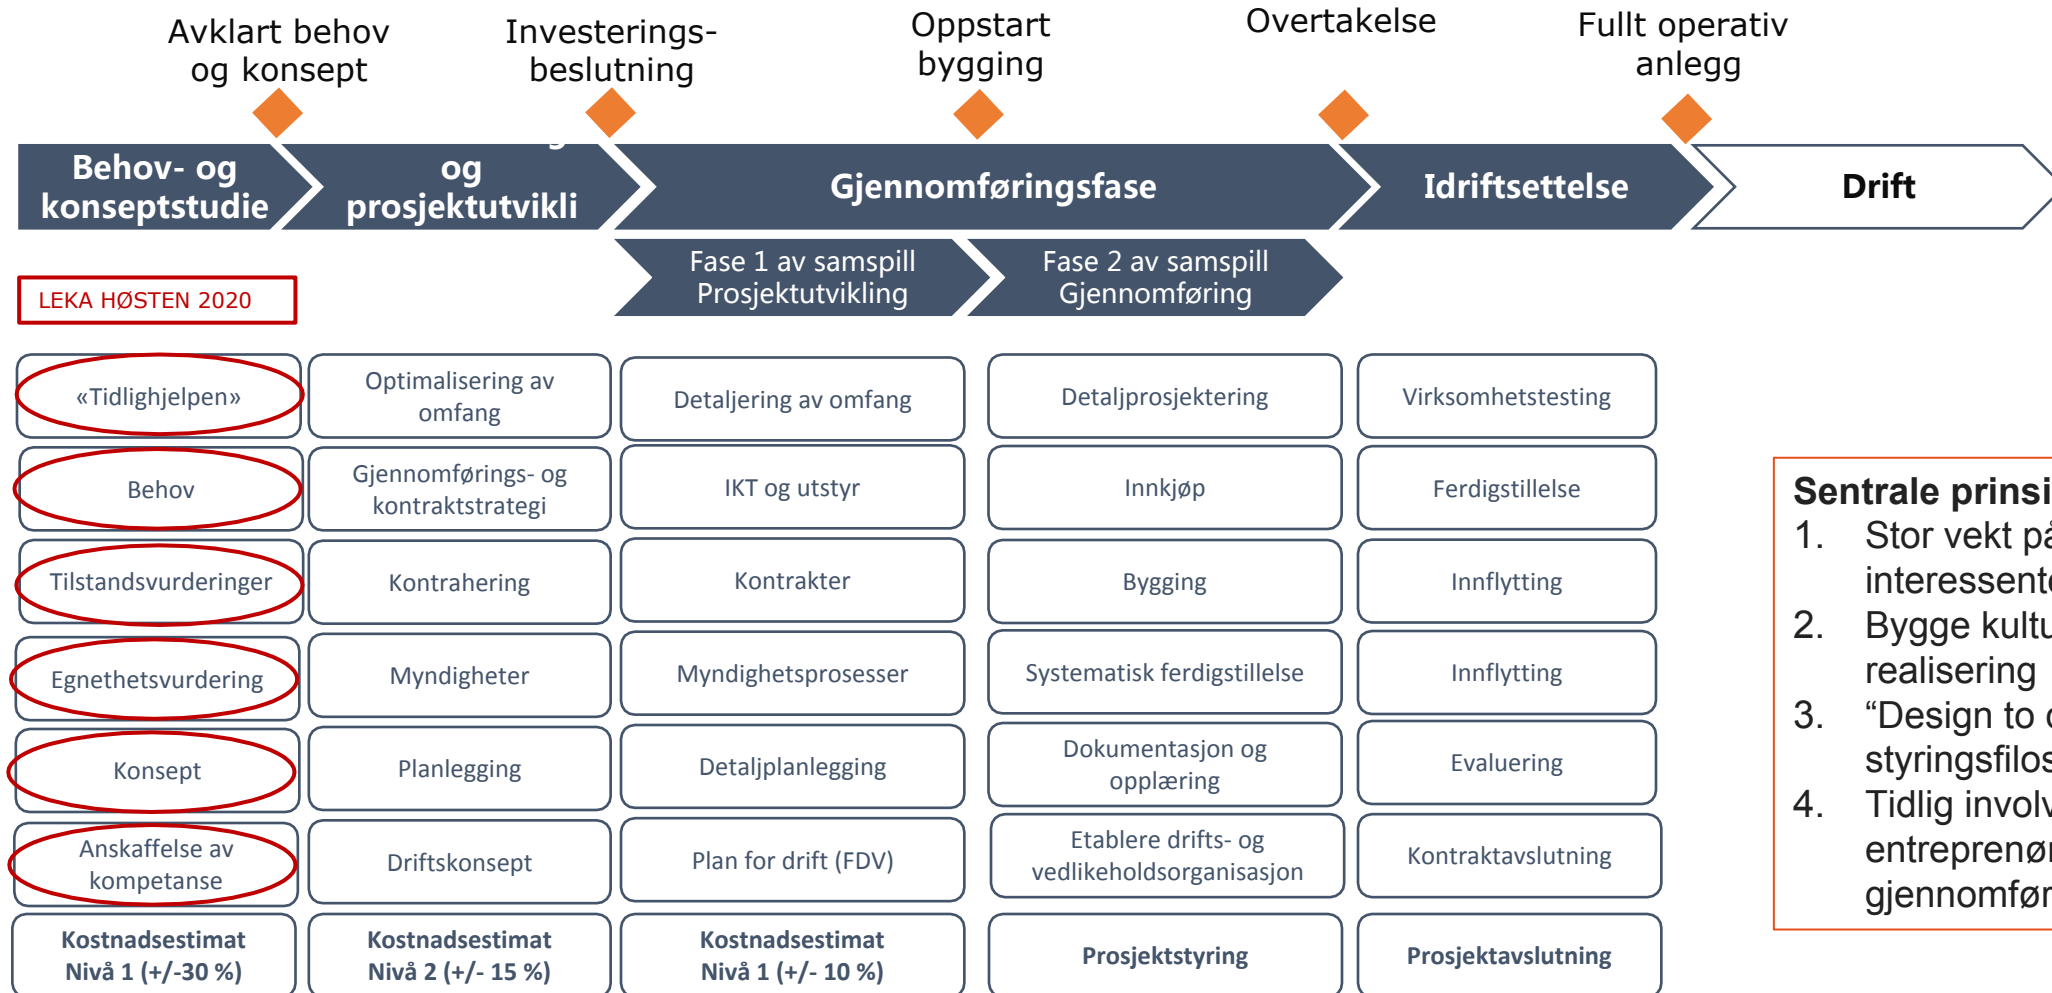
Avklart behov og konsept

Investerings-beslutning

Oppstart bygging

Overtakelse

Fullt operativ anlegg

Behov- og konseptstudie

og prosjektutvikli

Gjennomføringsfase

Idriftsettelse

Drift

Fase 1 av samspill Prosjektutvikling

Fase 2 av samspill Gjennomføring

LEKA HØSTEN 2020

| | | | | |
|---|---|---|---|---|
| «Tidlighjelpen» | Optimalisering av omfang | Detaljering av omfang | Detaljprosjektering | Virksomhetstesting |
| Behov | Gjennomførings- og kontraktstrategi | IKT og utstyr | Innkjøp | Ferdigstillelse |
| Tilstandsvurderinger | Kontrahering | Kontrakter | Bygging | Innflytting |
| Egnethetsvurdering | Myndigheter | Myndighetsprosesser | Systematisk ferdigstillelse | Innflytting |
| Konsept | Planlegging | Detaljplanlegging | Dokumentasjon og opplæring | Evaluering |
| Anskaffelse av kompetanse | Driftskonsept | Plan for drift (FDV) | Etablere drifts- og vedlikeholdsorganisasjon | Kontraktavslutning |
| **Kostnadsestimat Nivå 1 (+/-30 %)** | **Kostnadsestimat Nivå 2 (+/- 15 %)** | **Kostnadsestimat Nivå 1 (+/- 10 %)** | **Prosjektstyring** | **Prosjektavslutning** |

**Sentrale prinsi**
1. Stor vekt på interessent
2. Bygge kultu realisering
3. “Design to styringsfilos
4. Tidlig involv entreprenør gjennomfør